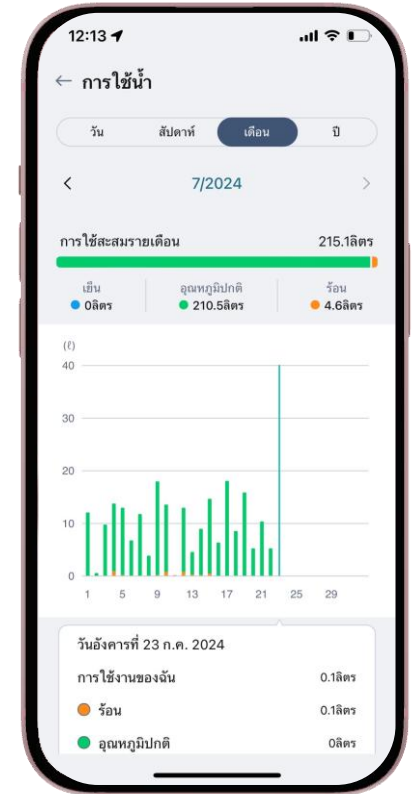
12:13

← การใช้น้ำ

วัน สัปดาห์ เดือน ปี

< 7/2024 >

การใช้สะสมรายเดือน 215.1ลิตร

เย็น
0ลิตร

อุณหภูมิปกติ
210.5ลิตร

ร้อน
4.6ลิตร

(ℓ)
40
30
20
10
0

1 5 9 13 17 21 25 29

วันอังคารที่ 23 ก.ค. 2024

การใช้งานของฉัน 0.1ลิตร

ร้อน 0.1ลิตร

อุณหภูมิปกติ 0ลิตร